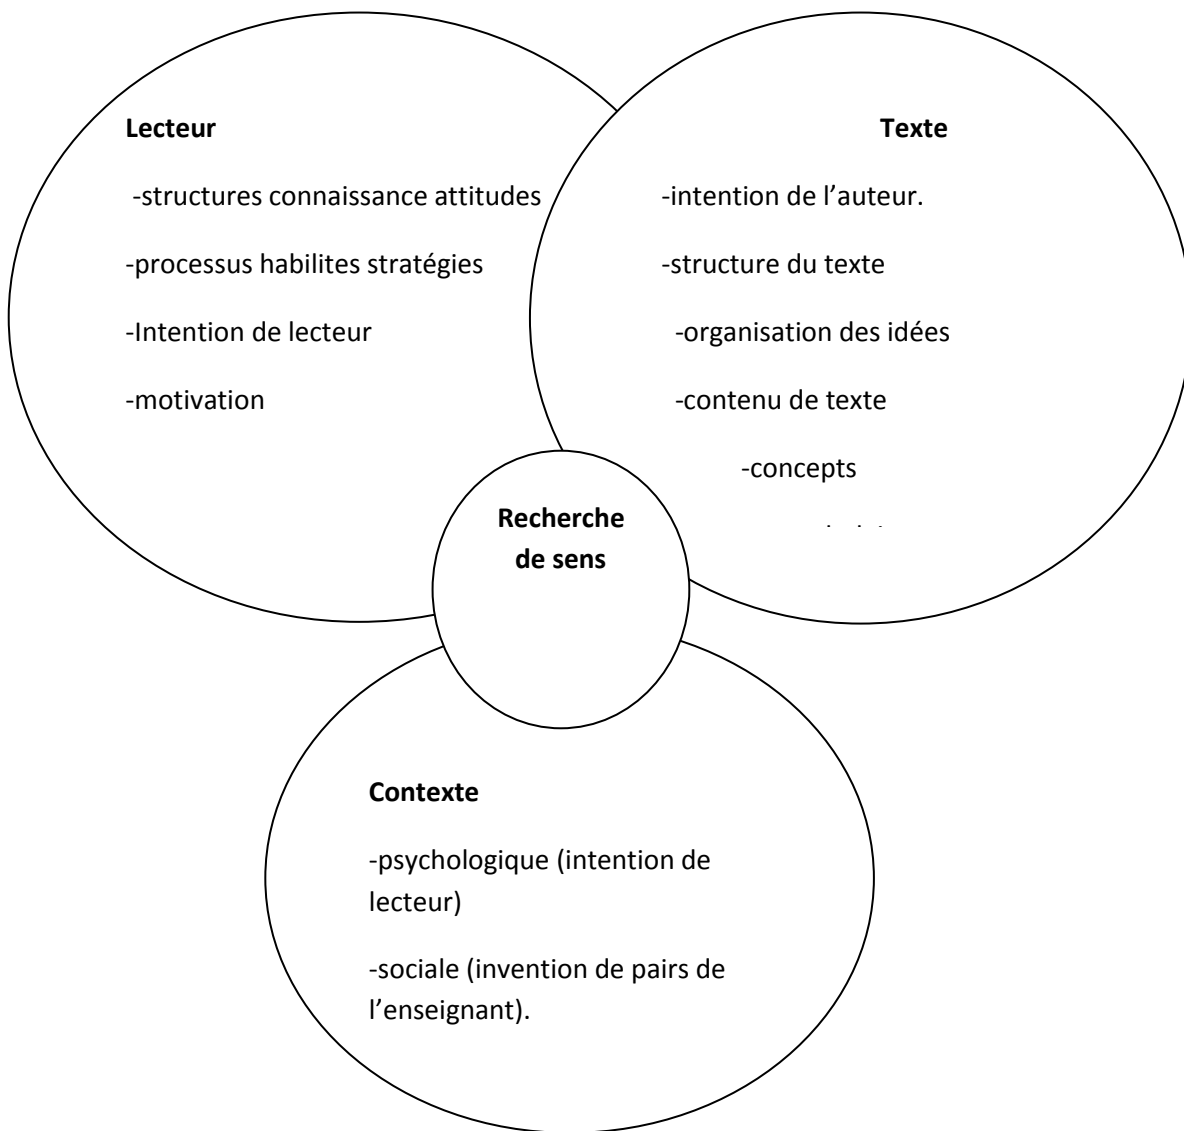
Lecteur

-structures connaissance attitudes

-processus habilites stratégies

-Intention de lecteur

-motivation

Texte

-intention de l'auteur.

-structure du texte

-organisation des idées

-contenu de texte

-concepts

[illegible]

Recherche de sens

Contexte

-psychologique (intention de lecteur)

-sociale (invention de pairs de l'enseignant).